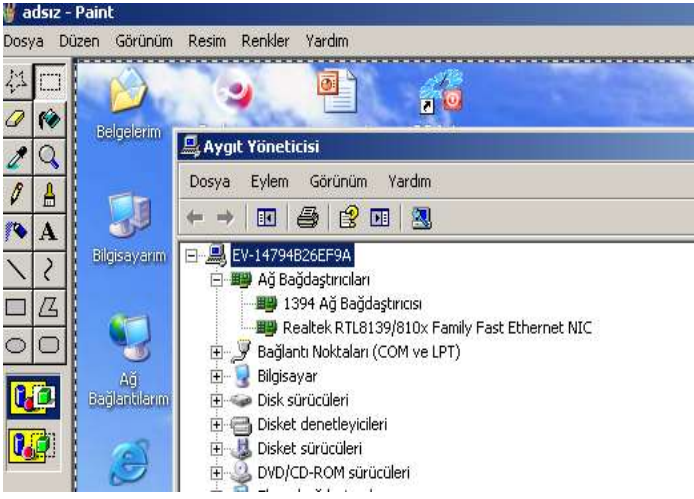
adsız - Paint
Dosya Düzen Görünüm Resim Renkler Yardım
A
Belgelerim
Bilgisayarım
Ağ Bağlantılarım
Aygıt Yöneticisi
Dosya Eylem Görünüm Yardım
EV-14794B26EF9A
Ağ Bağdaştırıcıları
1394 Ağ Bağdaştırıcısı
Realtek RTL8139/810x Family Fast Ethernet NIC
Bağlantı Noktaları (COM ve LPT)
Bilgisayar
Disk sürücüleri
Disket denetleyicileri
Disket sürücüleri
DVD/CD-ROM sürücüleri
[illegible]